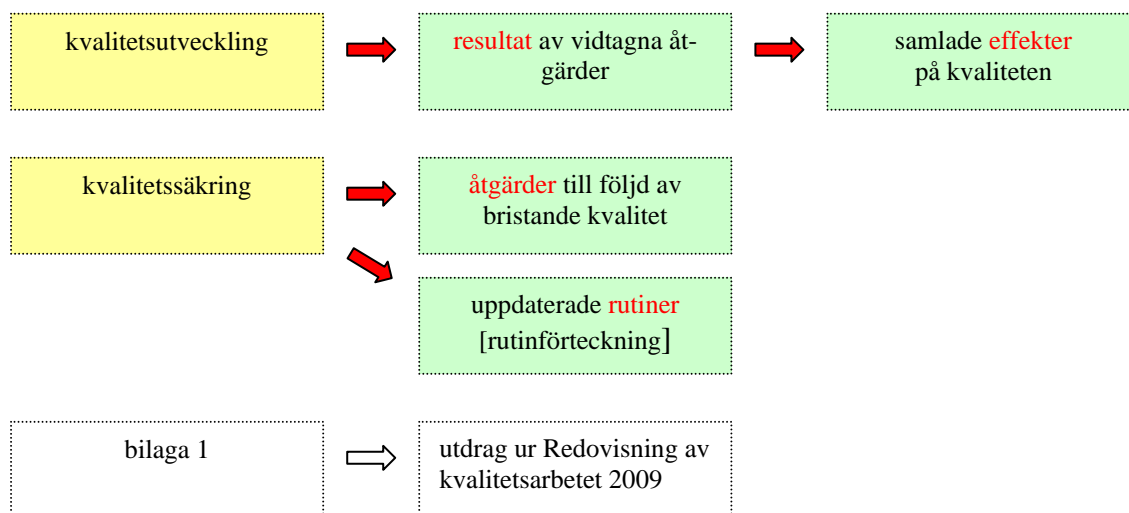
kvalitetsutveckling

resultat av vidtagna åtgärder

samlade effekter på kvaliteten

kvalitetssäkring

åtgärder till följd av bristande kvalitet

uppdaterade rutiner [rutinförteckning]

bilaga 1

utdrag ur Redovisning av kvalitetsarbetet 2009